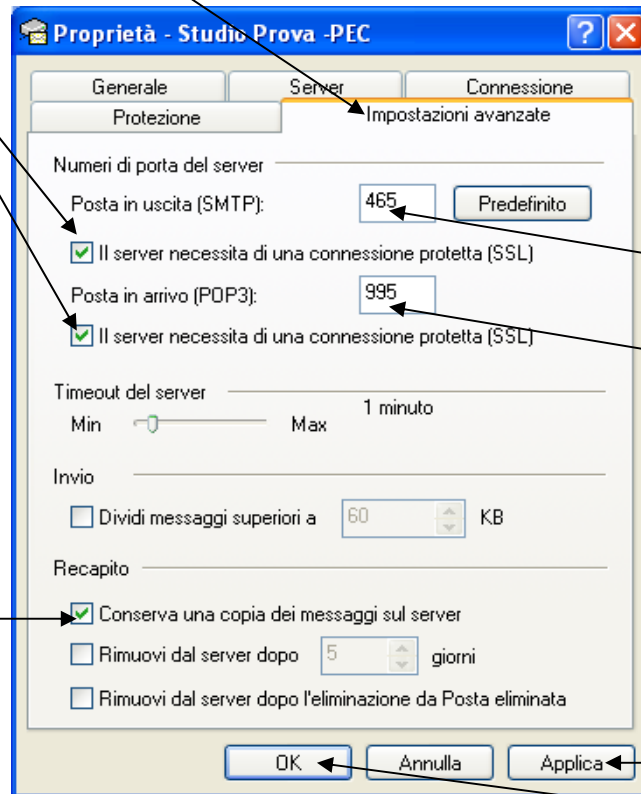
Proprietà - Studio Prova -PEC

Generale
Server
Connessione
Protezione
Impostazioni avanzate

Numeri di porta del server
Posta in uscita (SMTP): 465 Predefinito
Il server necessita di una connessione protetta (SSL)
Posta in arrivo (POP3): 995
Il server necessita di una connessione protetta (SSL)

Timeout del server
Min Max 1 minuto

Invio
Dividi messaggi superiori a 60 KB

Recapito
Conserva una copia dei messaggi sul server
Rimuovi dal server dopo 5 giorni
Rimuovi dal server dopo l'eliminazione da Posta eliminata

OK Annulla Applica